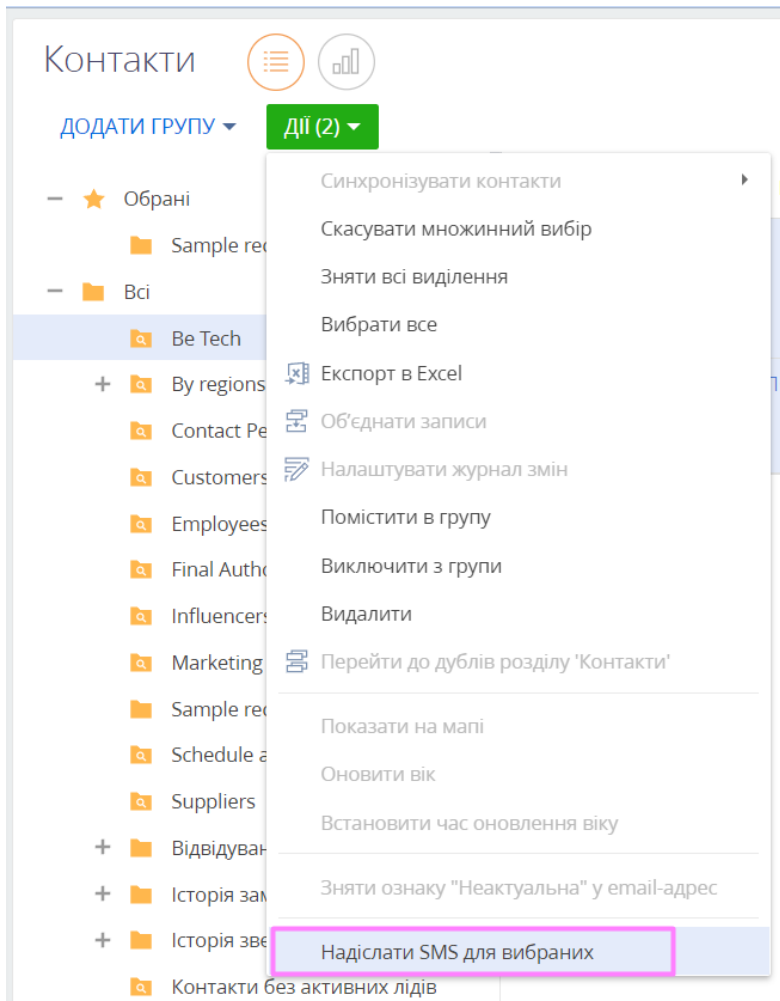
Контакти

ДОДАТИ ГРУПУ ДІЇ (2)

Обрані
Sample re
Всі
Be Tech
By regions
Contact Pe
Customers
Employees
Final Autho
Influencers
Marketing
Sample re
Schedule a
Suppliers
Відвідуван
Історія зам
Історія зве
Контакти без активних лідів

Синхронізувати контакти
Скасувати множинний вибір
Зняти всі виділення
Вибрати все
Експорт в Excel
Об'єднати записи
Налаштувати журнал змін
Помістити в групу
Виключити з групи
Видалити
Перейти до дублів розділу 'Контакти'
Показати на мапі
Оновити вік
Встановити час оновлення віку
Зняти ознаку "Неактуальна" у email-адрес
Надіслати SMS для вибраних